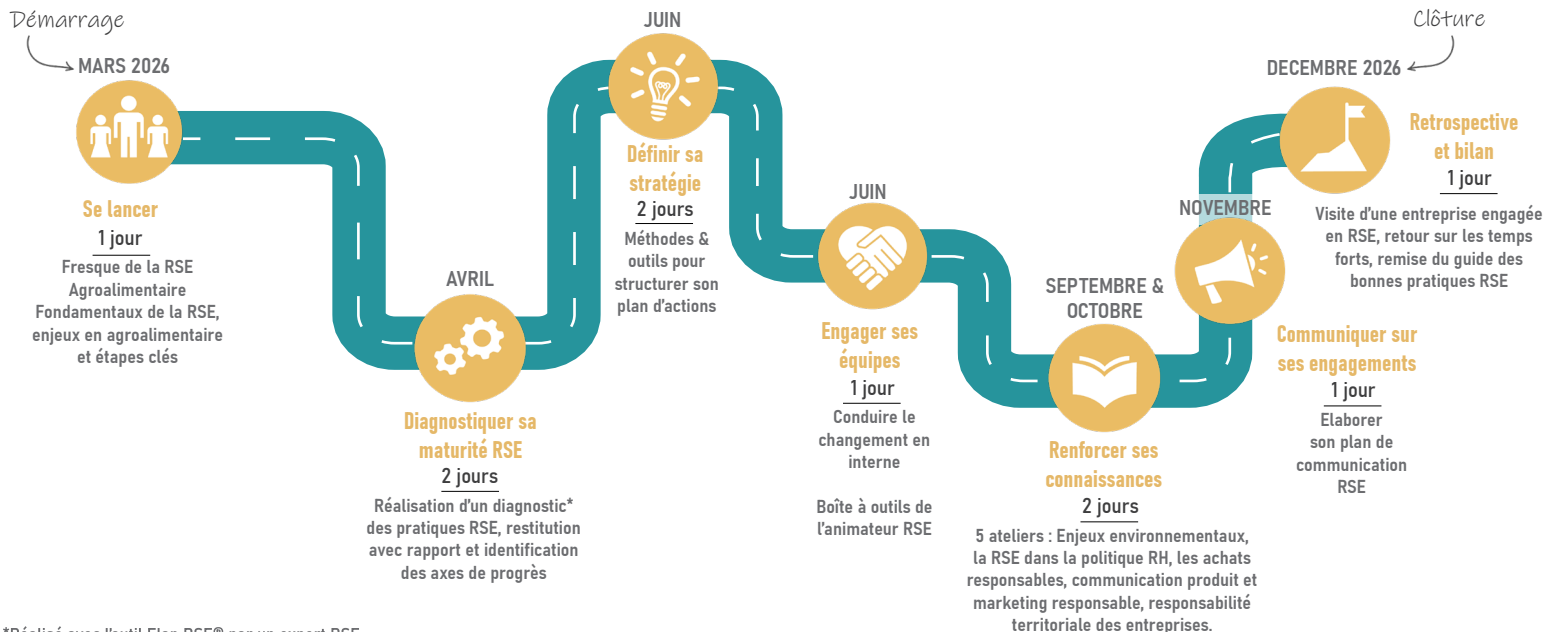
Démarrage

MARS 2026

Se lancer

1 jour

Fresque de la RSE Agroalimentaire Fondamentaux de la RSE, enjeux en agroalimentaire et étapes clés

AVRIL

Diagnostiquer sa maturité RSE

2 jours

Réalisation d'un diagnostic* des pratiques RSE, restitution avec rapport et identification des axes de progrès

JUIN

Définir sa stratégie

2 jours

Méthodes & outils pour structurer son plan d'actions

JUIN

Engager ses équipes

1 jour

Conduire le changement en interne

Boîte à outils de l'animateur RSE

SEPTEMBRE & OCTOBRE

Renforcer ses connaissances

2 jours

5 ateliers : Enjeux environnementaux, la RSE dans la politique RH, les achats responsables, communication produit et marketing responsable, responsabilité territoriale des entreprises.

NOVEMBRE

Communiquer sur ses engagements

1 jour

Elaborer son plan de communication RSE

Clôture

DECEMBRE 2026

Retrospective et bilan

1 jour

Visite d'une entreprise engagée en RSE, retour sur les temps forts, remise du guide des bonnes pratiques RSE

*Réalisé avec l'outil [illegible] RSE® par un expert RSE